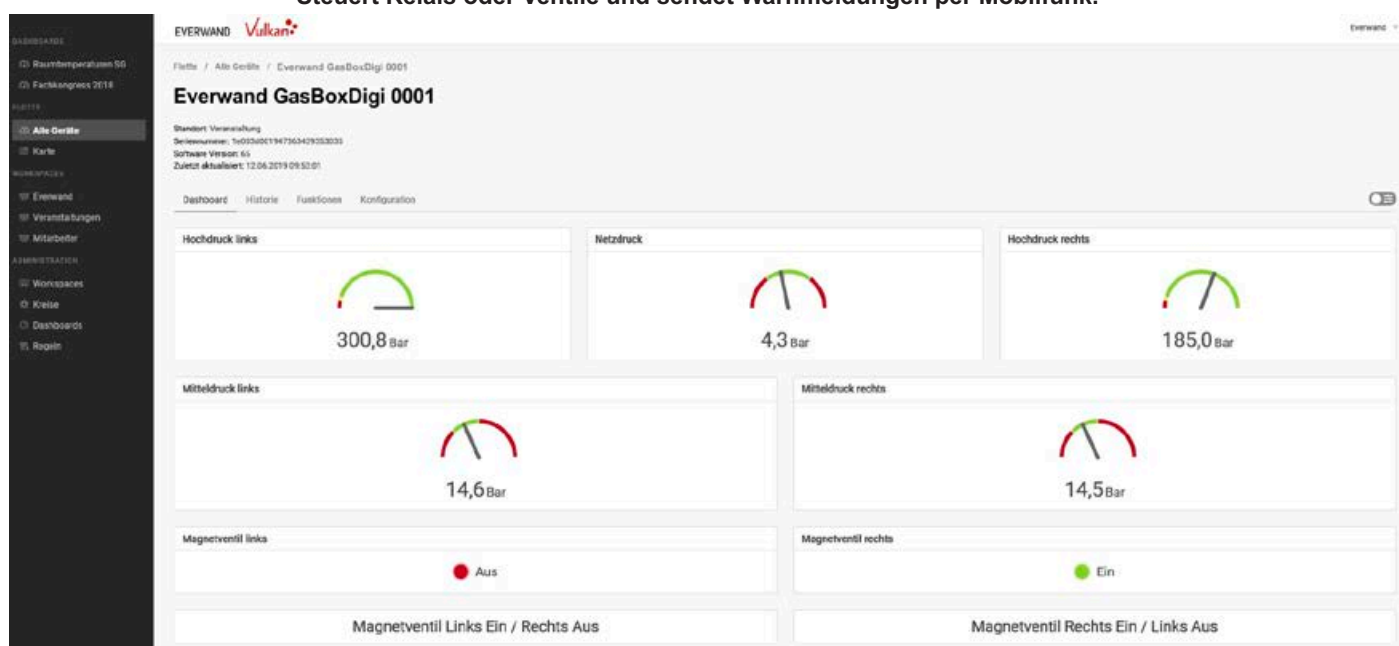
Steuert Relais oder Ventile und sendet Warnmeldungen per Mobilfunk.

DASHBOARDS
Raumtemperaturen SG
Fachkongress 2018
FLOTTE
Alle Geräte
Karte
WORKSPACES
Everwand
Veranstaltungen
Mitarbeiter
ADMINISTRATION
Workspaces
Kreise
Dashboards
Regeln

EVERWAND Vulkan

Everwand

Flotte / Alle Geräte / Everwand GasBoxDigi 0001

Everwand GasBoxDigi 0001

Standort: Veranstaltung
Seriennummer: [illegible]
Software Version: 65
Zuletzt aktualisiert: 12.06.2019 09:52:01

Dashboard Historie Funktionen Konfiguration

Hochdruck links
300,8 Bar

Netzdruck
4,3 Bar

Hochdruck rechts
185,0 Bar

Mitteldruck links
14,6 Bar

Mitteldruck rechts
14,5 Bar

Magnetventil links
Aus

Magnetventil rechts
Ein

Magnetventil Links Ein / Rechts Aus

Magnetventil Rechts Ein / Links Aus